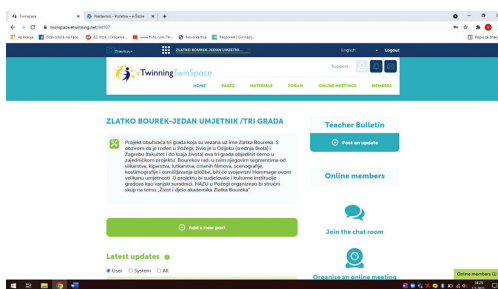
Twinspace × Naslovnica - Pošalite • e-Škole × +

twinspace.etwinning.net/66107

Aplikacije Dobrodošli na Face... AZ-2014 | Zrinjevka... www.Pixlr.com/Fre... Forum... Registered | Grimasy... Popis za čitanje

Twinners ZLATKO BOUREK-JEDAN UMJETNIK... English Logout

eTwinning TwinSpace Support

HOME PAGES MATERIALS FORUM ONLINE MEETINGS MEMBERS

ZLATKO BOUREK-JEDAN UMJETNIK /TRI GRADA

Projekt obuhvaća tri grada koja su vezana uz ime Zlatka Boureka. S obzirom da je rođen u Požegi, živio je u Osijeku (srednja škola) i Zagrebu (fakultet i do kraja života) ova tri grada odjednim (ovo u zajedničkom projektu. Bourekov rad, u svim njegovim segmentima od slikarstva, kiparstva, lutkarstva, crtanih filmova, scenografije, kostimografije i osmišljavanja izložbe, bit će svojevrsni Hommage ovom velikanu umjetnosti. U projektu bi sudjelovale i kulturne institucije gradova kao vanjski suradnici. HAZU u Požegi organizirao bi stručni skup na temu „Život i djelo akademika Zlatka Boureka".

Add a new post

Latest updates

User System All

Teacher Bulletin

Post an update

Online members

Join the chat room

Organise an online meeting

Online members (1)